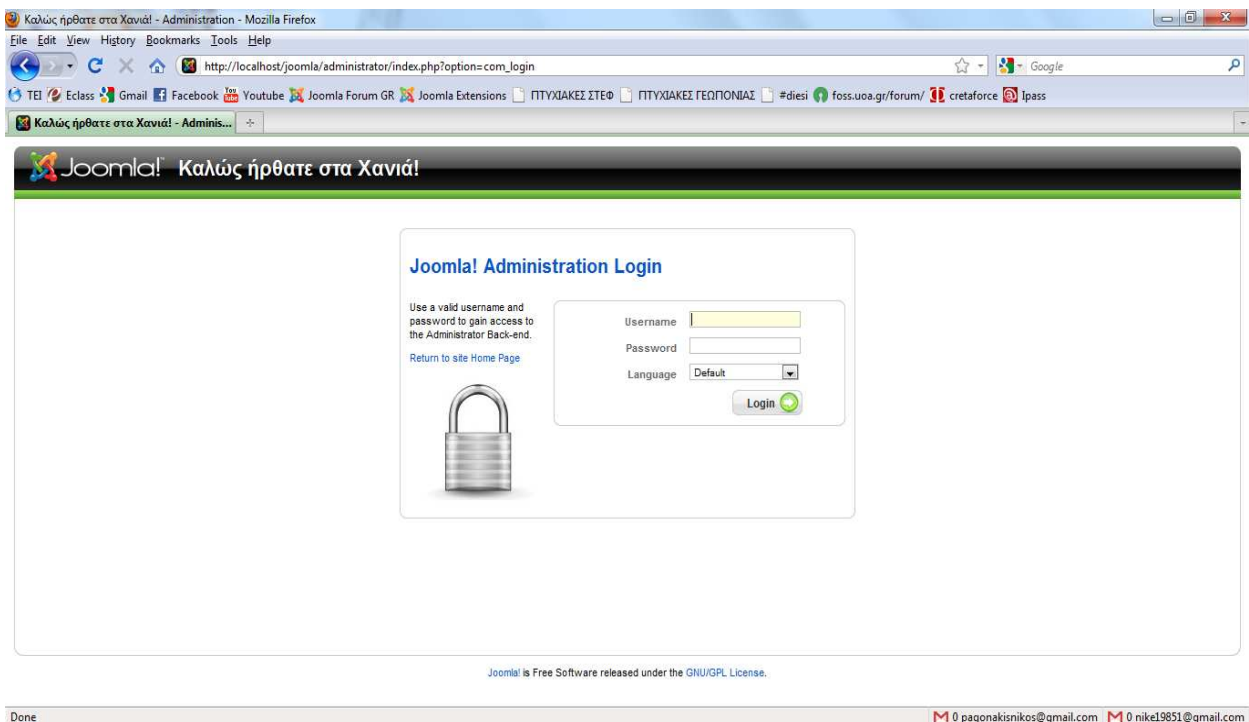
Καλώς ήρθατε στα Χανιά! - Administration - Mozilla Firefox

File Edit View History Bookmarks Tools Help

http://localhost/joomla/administrator/index.php?option=com_login

Google

TEI Eclass Gmail Facebook Youtube Joomla Forum GR Joomla Extensions ΠΤΥΧΙΑΚΕΣ ΣΤΕΦ ΠΤΥΧΙΑΚΕΣ ΓΕΩΠΟΝΙΑΣ #diesi foss.uoa.gr/forum/ cretaforce Ipass

Καλώς ήρθατε στα Χανιά! - Adminis...

Joomla! Καλώς ήρθατε στα Χανιά!

Joomla! Administration Login

Use a valid username and password to gain access to the Administrator Back-end.

Return to site Home Page

Username

Password

Language Default

Login

Joomla! is Free Software released under the GNU/GPL License.

Done

0 pagonakisnikos@gmail.com 0 nike19851@gmail.com